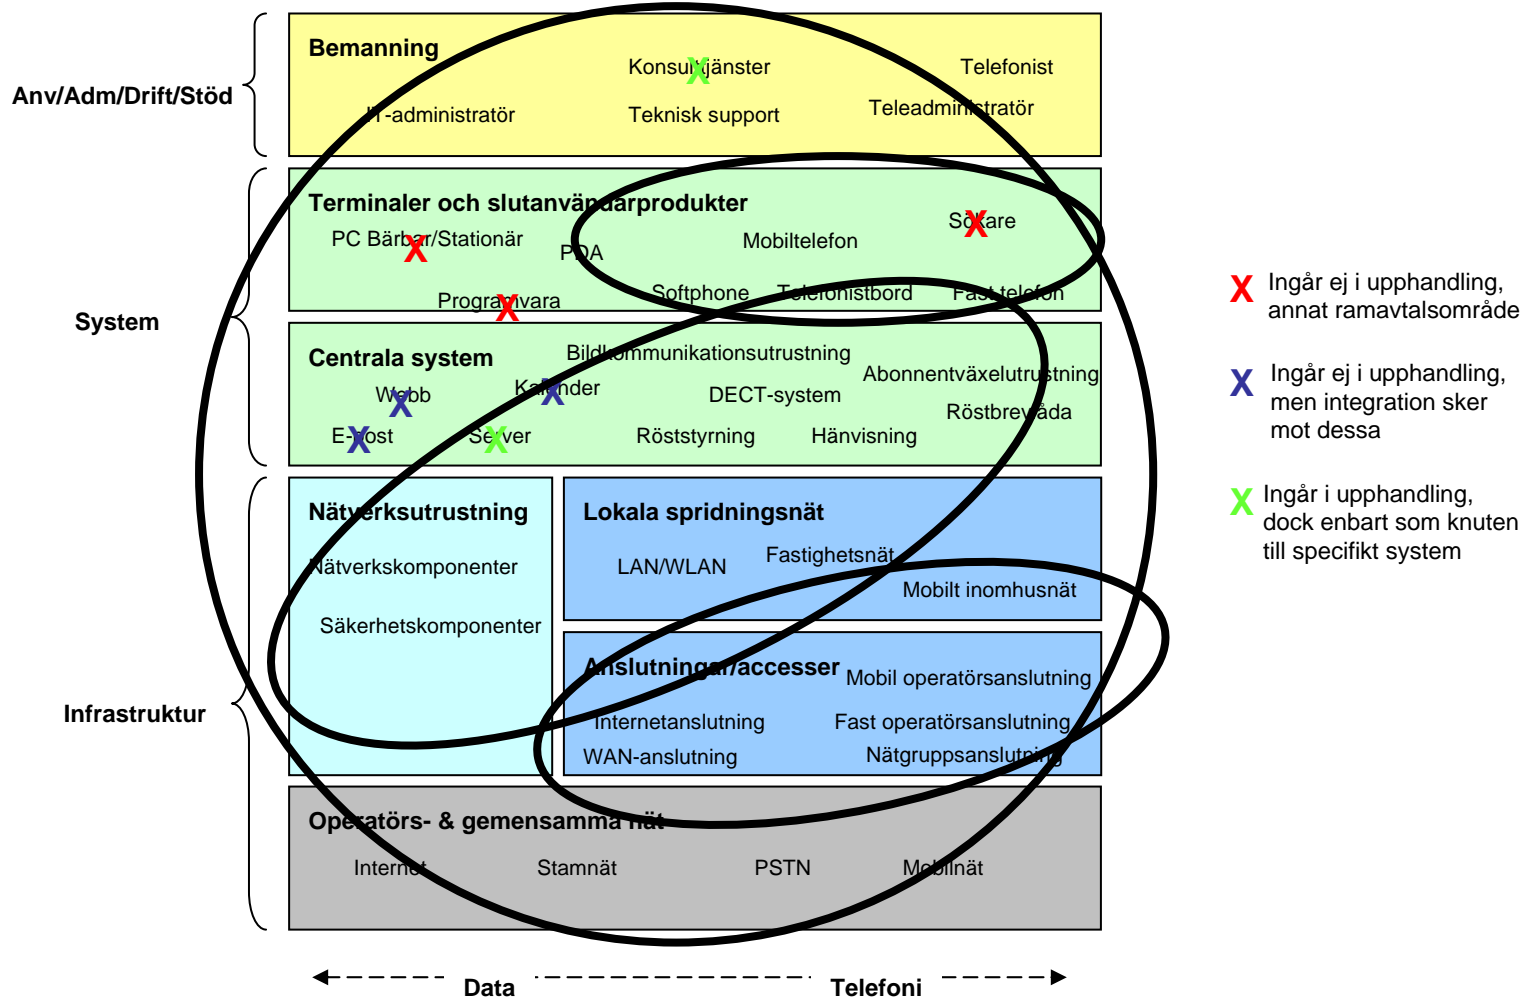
Anv/Adm/Drift/Stöd

Bemanning

Konsulttjänster

Telefonist

IT-administratör

Teknisk support

Teleadministratör

System

Terminaler och slutanvändarprodukter

PC Bärbar/Stationär

PDA

Mobiltelefon

Sökare

Programvara

Softphone

Telefonistbord

Fast telefon

Centrala system

Bildkommunikationsutrustning

Abonnentväxelutrustning

Webb

Kalender

DECT-system

Röstbrevlåda

E-post

Server

Röststyrning

Hänvisning

Infrastruktur

Nätverksutrustning

Nätverkskomponenter

Säkerhetskomponenter

Lokala spridningsnät

LAN/WLAN

Fastighetsnät

Mobilt inomhusnät

Anslutningar/accesser

Mobil operatörsanslutning

Internetanslutning

Fast operatörsanslutning

WAN-anslutning

Nätgruppsanslutning

Operatörs- & gemensamma nät

Internet

Stamnät

PSTN

Mobilnät

Data

Telefoni

X Ingår ej i upphandling, annat ramavtalsområde

X Ingår ej i upphandling, men integration sker mot dessa

X Ingår i upphandling, dock enbart som knuten till specifikt system